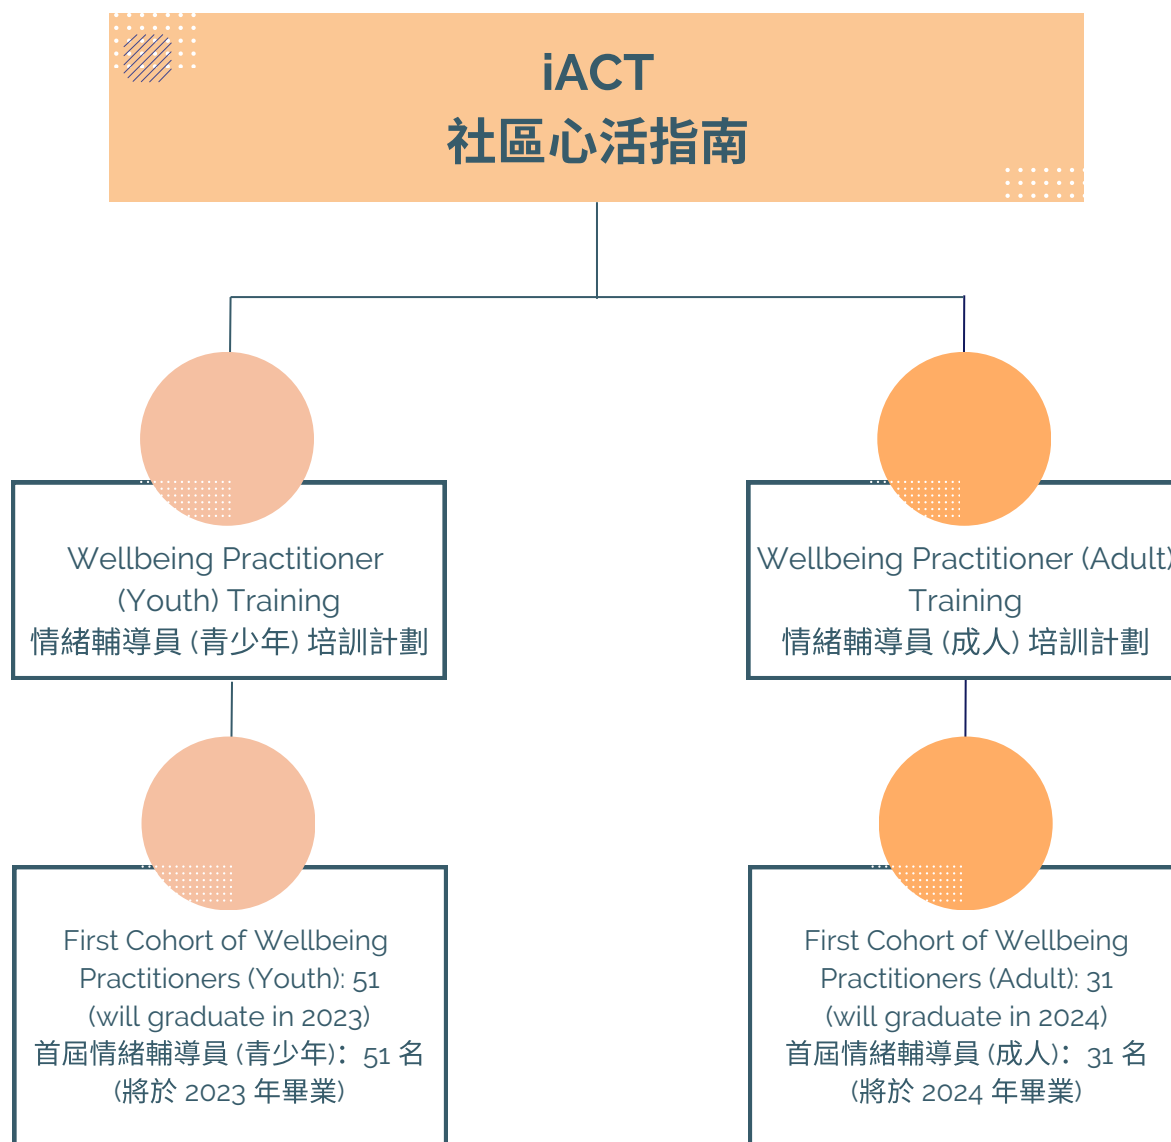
iACT
社區心活指南

Wellbeing Practitioner (Youth) Training
情緒輔導員 (青少年) 培訓計劃

Wellbeing Practitioner (Adult) Training
情緒輔導員 (成人) 培訓計劃

First Cohort of Wellbeing Practitioners (Youth): 51 (will graduate in 2023)
首屆情緒輔導員 (青少年)：51 名 (將於 2023 年畢業)

First Cohort of Wellbeing Practitioners (Adult): 31 (will graduate in 2024)
首屆情緒輔導員 (成人)：31 名 (將於 2024 年畢業)